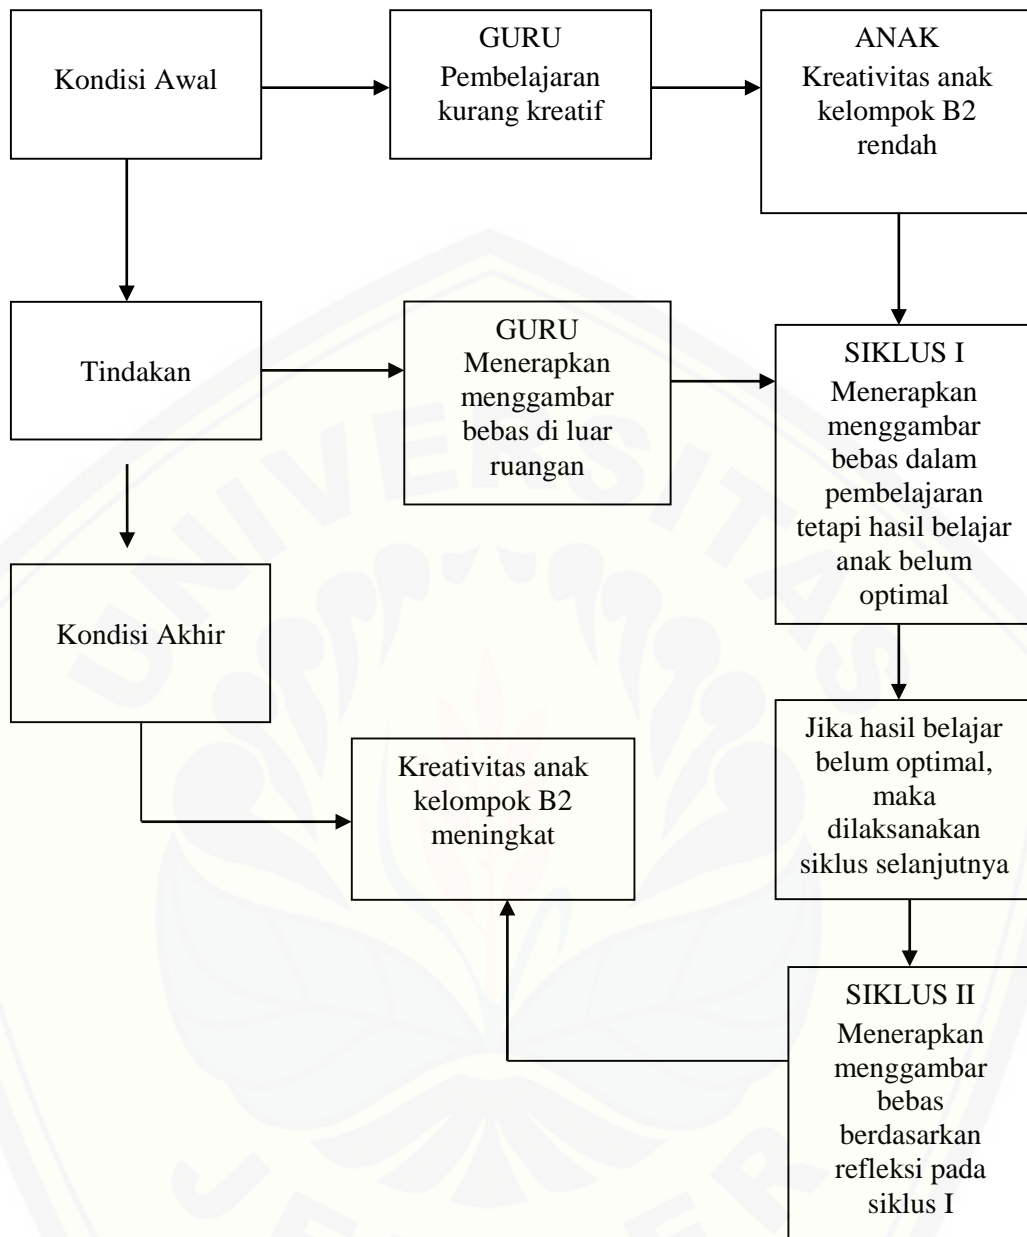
Kondisi Awal

GURU
Pembelajaran kurang kreatif

ANAK
Kreativitas anak kelompok B2 rendah

Tindakan

GURU
Menerapkan menggambar bebas di luar ruangan

SIKLUS I
Menerapkan menggambar bebas dalam pembelajaran tetapi hasil belajar anak belum optimal

Kondisi Akhir

Jika hasil belajar belum optimal, maka dilaksanakan siklus selanjutnya

Kreativitas anak kelompok B2 meningkat

SIKLUS II
Menerapkan menggambar bebas berdasarkan refleksi pada siklus I